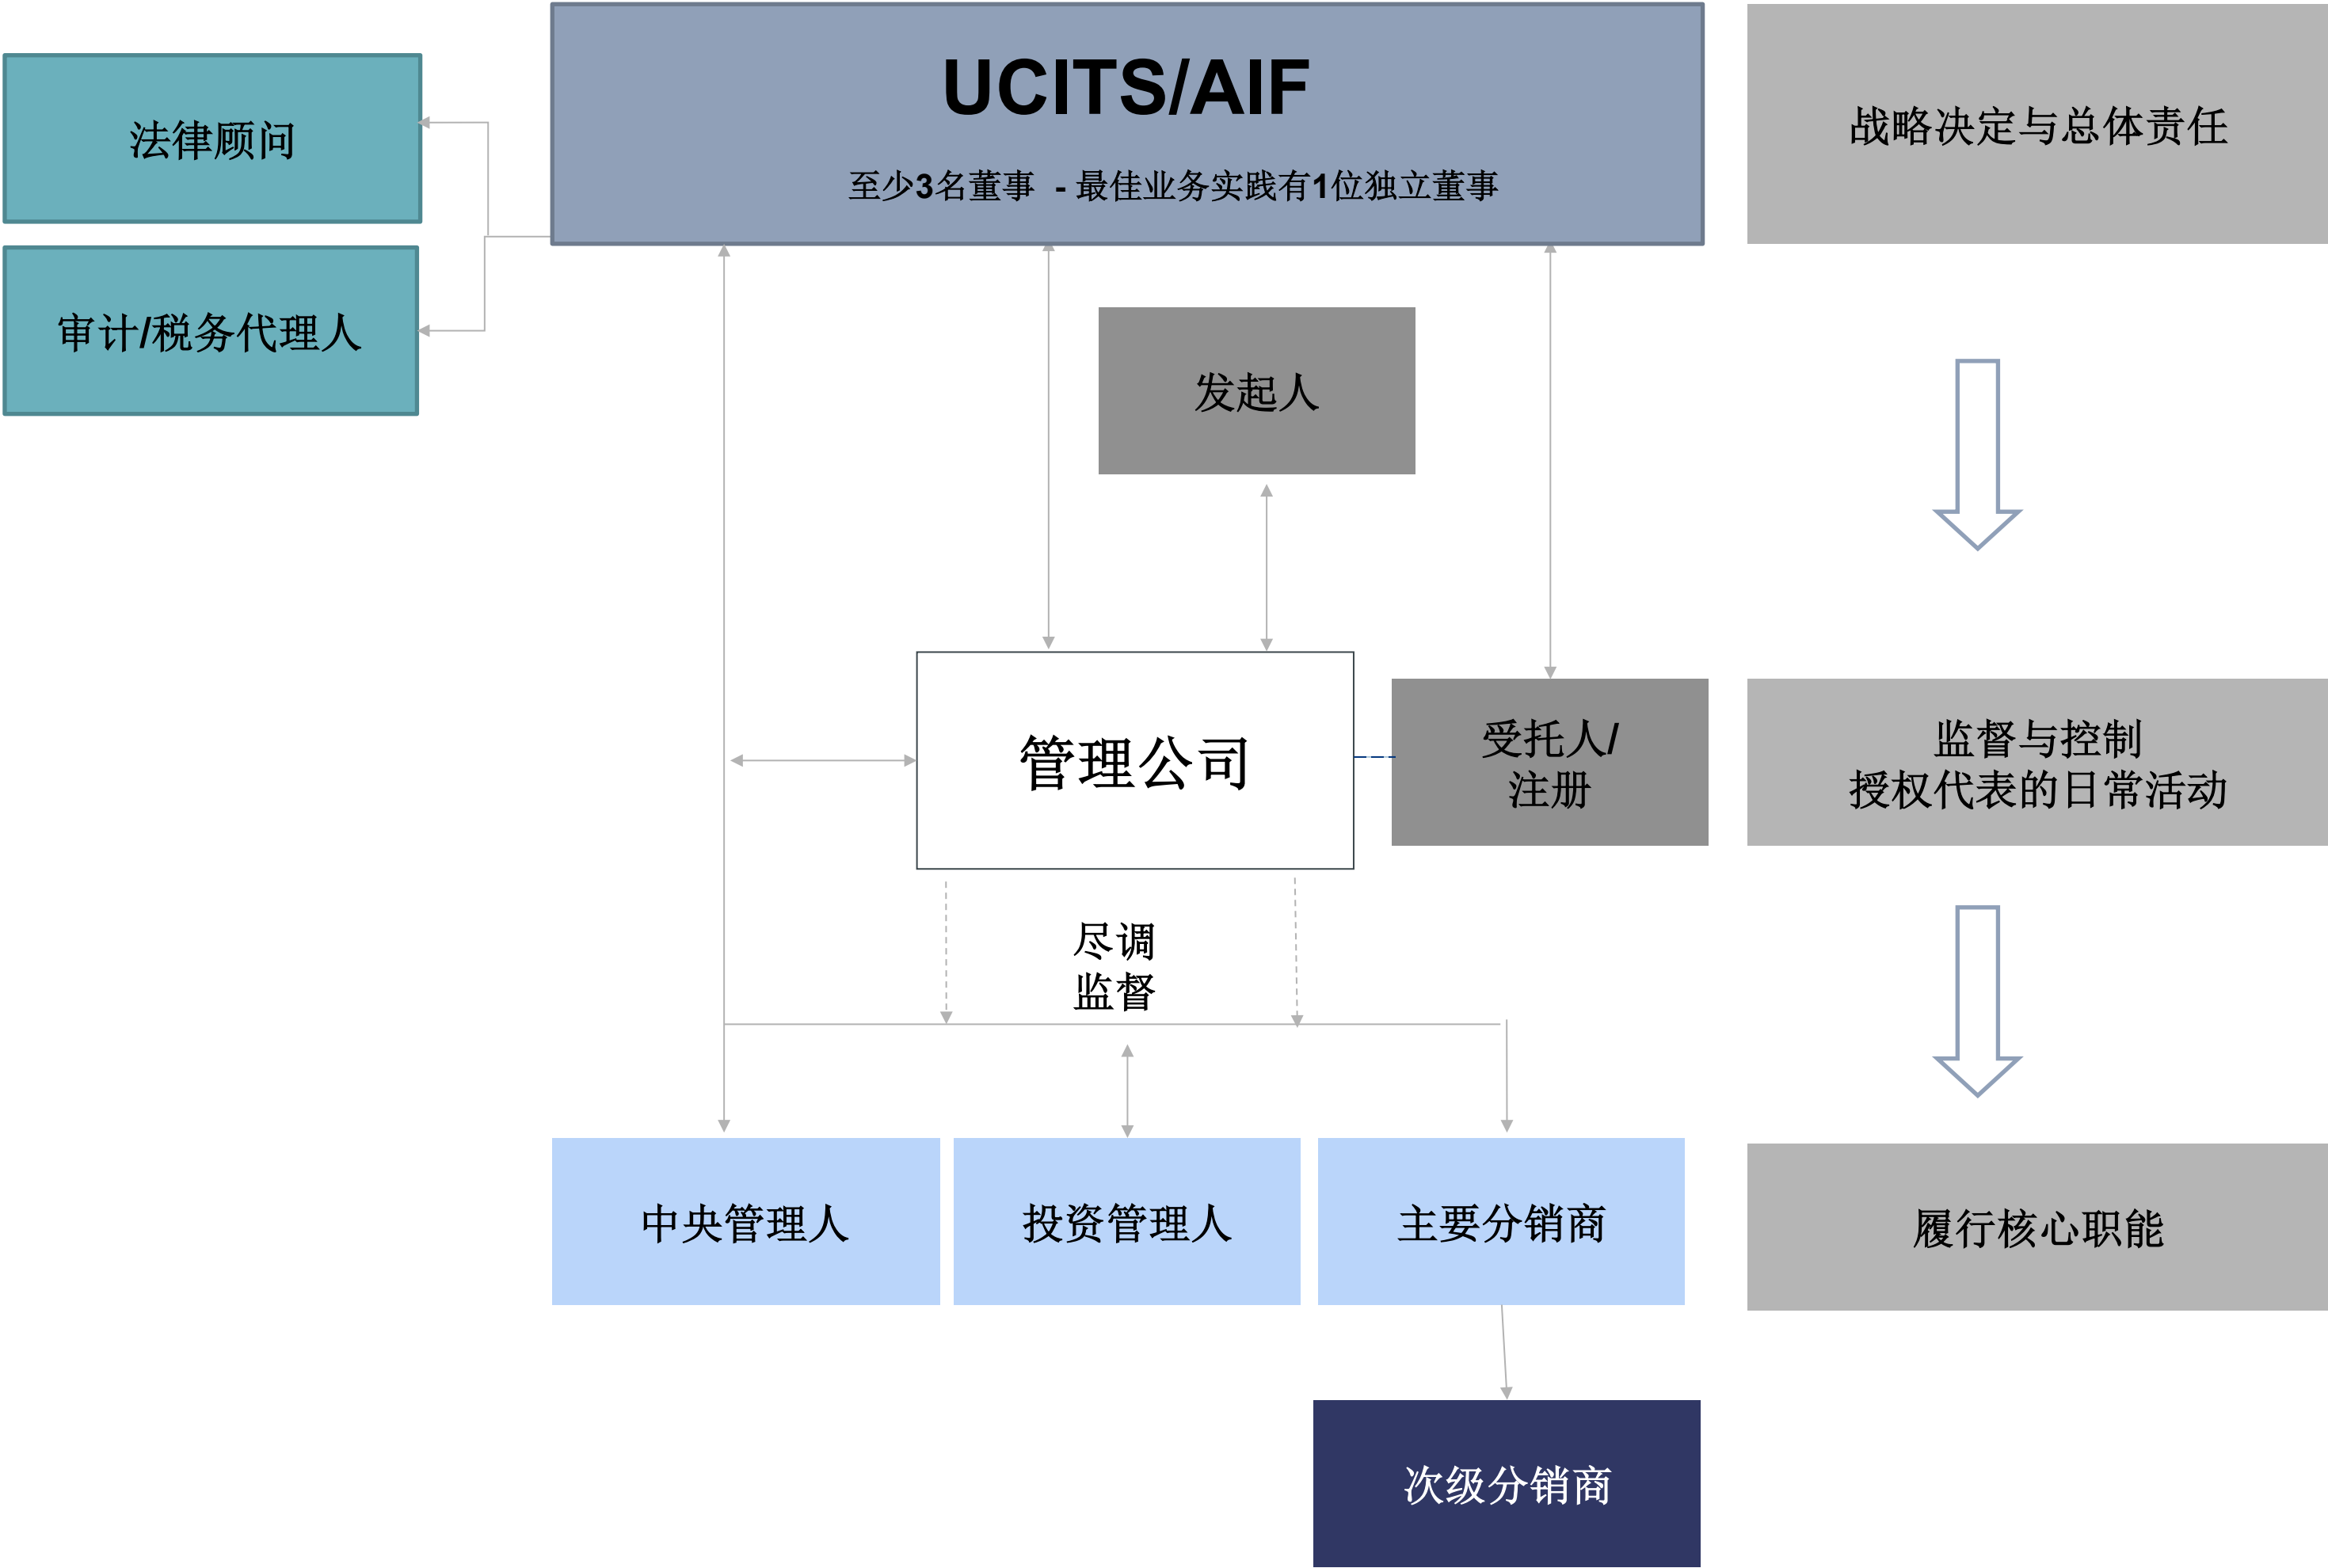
法律顾问

审计/税务代理人

UCITS/AIF

至少3名董事 - 最佳业务实践有1位独立董事

战略决定与总体责任

发起人

管理公司

受托人/注册

监督与控制
授权代表的日常活动

尽调
监督

中央管理人

投资管理人

主要分销商

履行核心职能

次级分销商